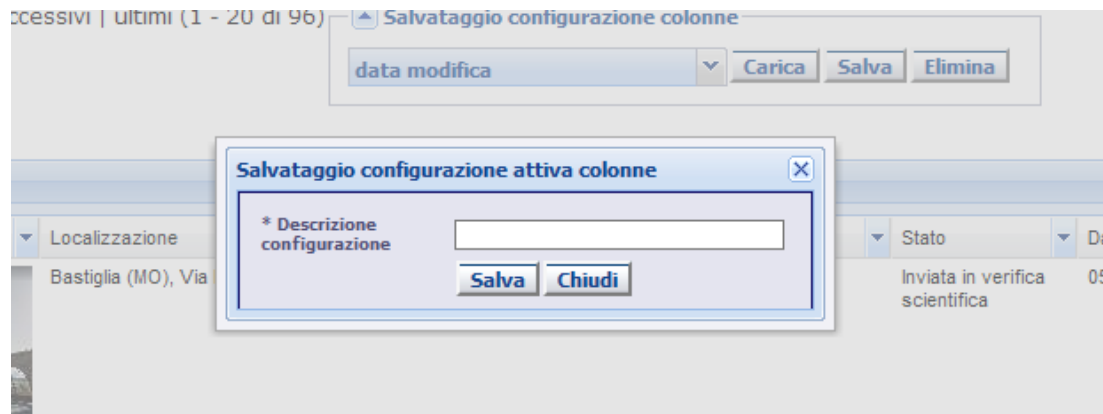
ccessivi | ultimi (1 - 20 di 96)

Salvataggio configurazione colonne

data modifica

Carica Salva Elimina

Salvataggio configurazione attiva colonne

* Descrizione configurazione

Salva Chiudi

Localizzazione

Stato

Da

Bastiglia (MO), Via

Inviata in verifica scientifica

0